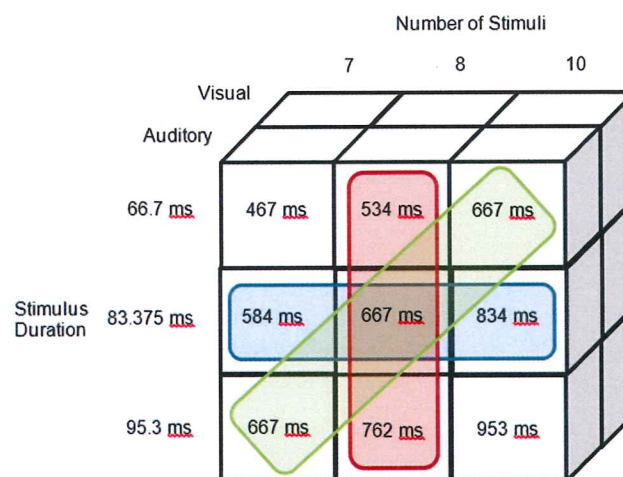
Number of Stimuli

7 8 10

Visual

Auditory

| | 7 | 8 | 10 |
|---|---|---|---|
| 66.7 ms | 467 ms | 534 ms | 667 ms |
| 83.375 ms | 584 ms | 667 ms | 834 ms |
| 95.3 ms | 667 ms | 762 ms | 953 ms |

Stimulus Duration